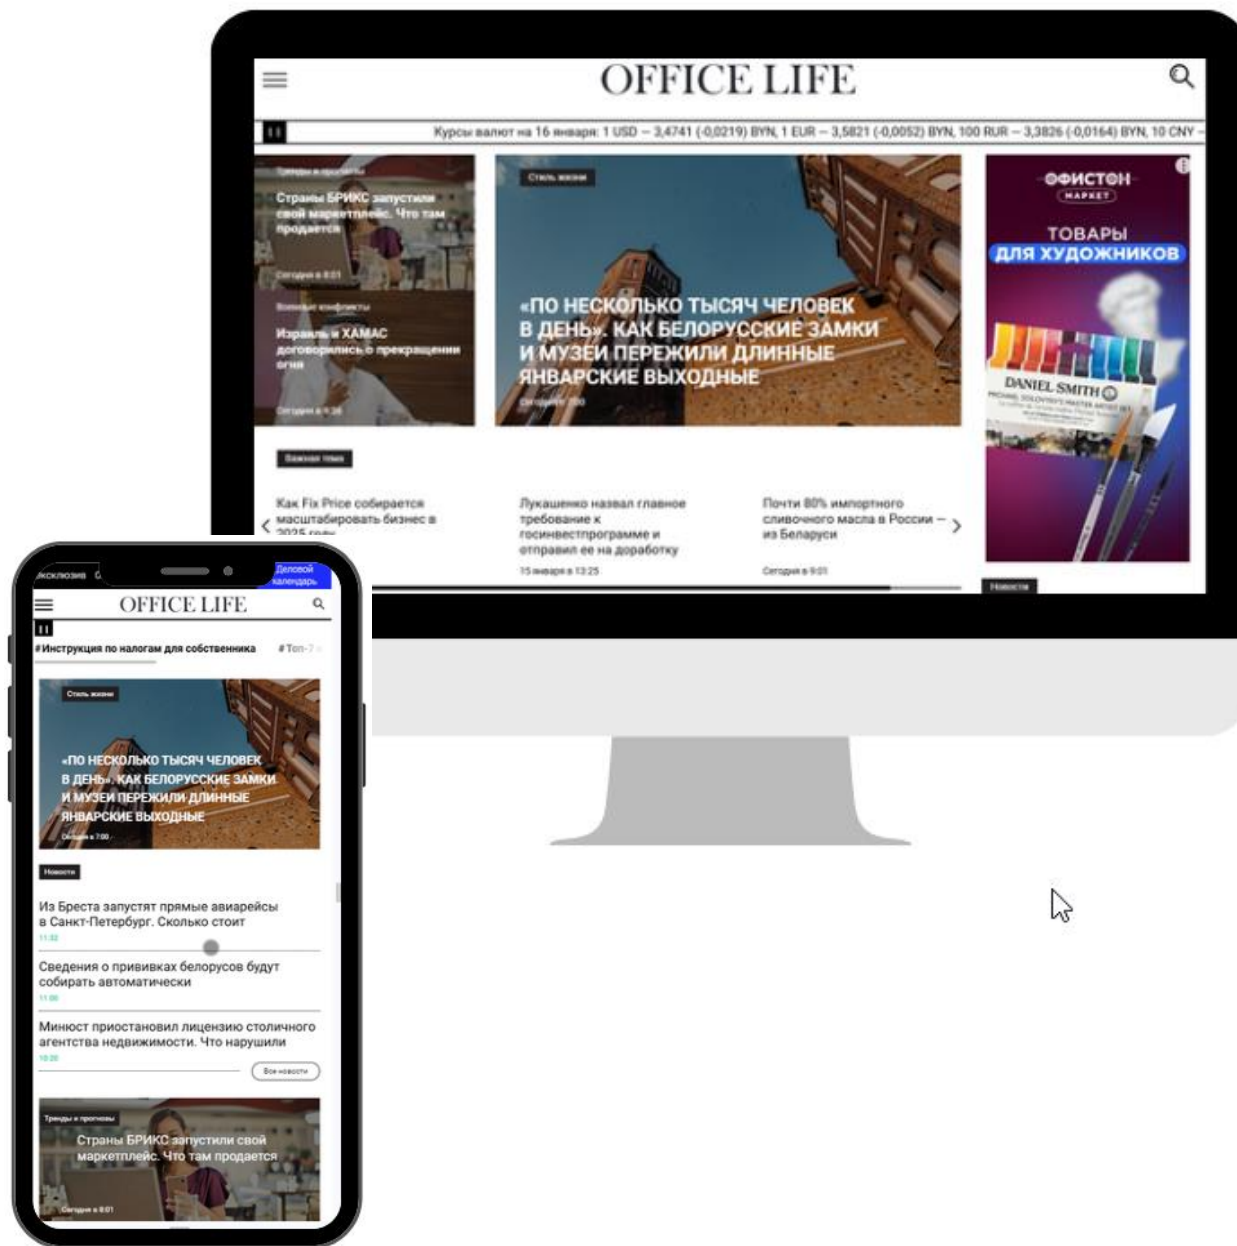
OFFICE LIFE

Курсы валют на 16 января: 1 USD – 3,4741 (-0,0219) BYN, 1 EUR – 3,5821 (-0,0052) BYN, 100 RUR – 3,3826 (-0,0164) BYN, 10 CNY –

Тренды и прогнозы

Страны БРИКС запустили свой маркетплейс. Что там продается

Сегодня в 8:01

Военные конфликты

Израиль и ХАМАС договорились о прекращении огня

Сегодня в 9:38

Стиль жизни

«ПО НЕСКОЛЬКО ТЫСЯЧ ЧЕЛОВЕК В ДЕНЬ». КАК БЕЛОРУССКИЕ ЗАМКИ И МУЗЕИ ПЕРЕЖИЛИ ДЛИННЫЕ ЯНВАРСКИЕ ВЫХОДНЫЕ

Сегодня в 7:00

ОФИСТОН МАРКЕТ

ТОВАРЫ ДЛЯ ХУДОЖНИКОВ

DANIEL SMITH

Важная тема

Как Fix Price собирается масштабировать бизнес в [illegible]

Лукашенко назвал главное требование к госинвестпрограмме и отправил ее на доработку

15 января в 13:25

Почти 80% импортного сливочного масла в России – из Беларуси

Сегодня в 9:01

Новости

Эксклюзив

Деловой календарь

OFFICE LIFE

#Инструкция по налогам для собственника #Топ-7

Стиль жизни

«ПО НЕСКОЛЬКО ТЫСЯЧ ЧЕЛОВЕК В ДЕНЬ». КАК БЕЛОРУССКИЕ ЗАМКИ И МУЗЕИ ПЕРЕЖИЛИ ДЛИННЫЕ ЯНВАРСКИЕ ВЫХОДНЫЕ

Сегодня в 7:00

Новости

Из Бреста запустят прямые авиарейсы в Санкт-Петербург. Сколько стоит

11:32

Сведения о прививках белорусов будут собирать автоматически

11:06

Минюст приостановил лицензию столичного агентства недвижимости. Что нарушили

10:20

Все новости

Тренды и прогнозы

Страны БРИКС запустили свой маркетплейс. Что там продается

Сегодня в 8:01